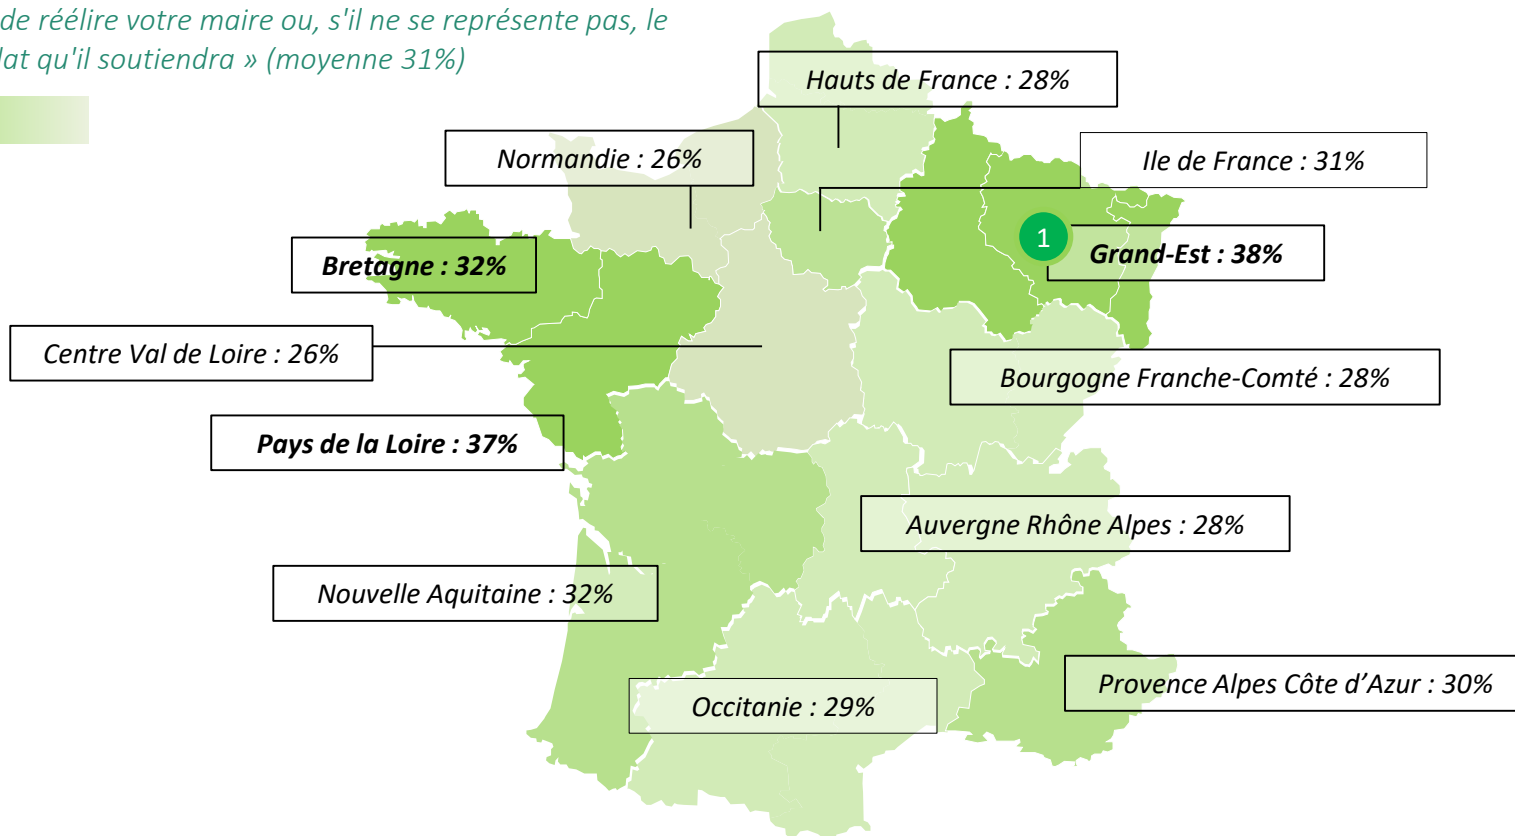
de réélire votre maire ou, s'il ne se représente pas, le
lat qu'il soutiendra » (moyenne 31%)

Hauts de France : 28%

Normandie : 26%

Ile de France : 31%

1

Grand-Est : 38%

Bretagne : 32%

Centre Val de Loire : 26%

Bourgogne Franche-Comté : 28%

Pays de la Loire : 37%

Auvergne Rhône Alpes : 28%

Nouvelle Aquitaine : 32%

Provence Alpes Côte d'Azur : 30%

Occitanie : 29%